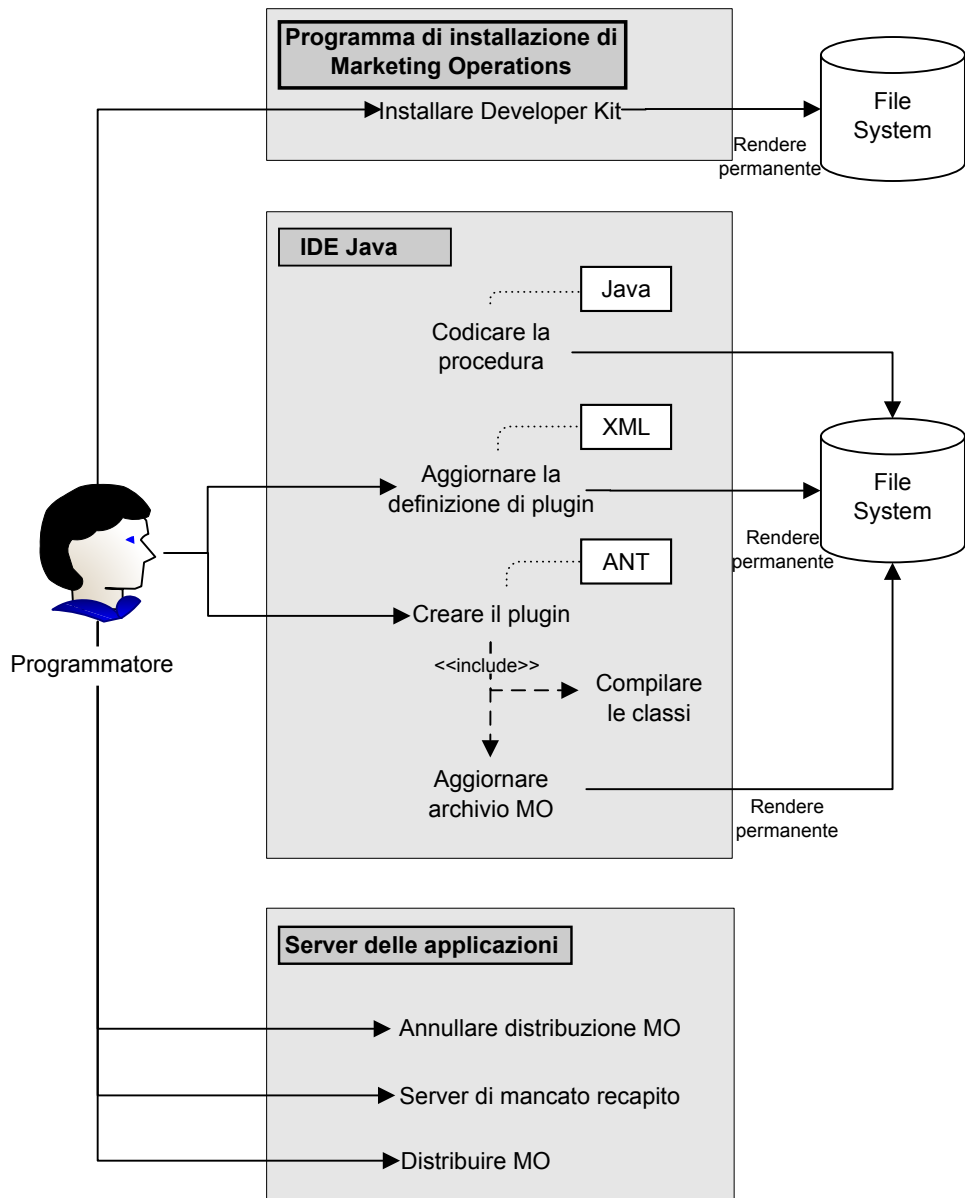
Programma di installazione di Marketing Operations

Installare Developer Kit

File System

Rendere permanente

IDE Java

Java

Codicare la procedura

XML

Aggiornare la definizione di plugin

File System

Rendere permanente

ANT

Creare il plugin

<<include>>

Compilare le classi

Aggiornare archivio MO

Rendere permanente

Programmatore

Server delle applicazioni

Annullare distribuzione MO

Server di mancato recapito

Distribuire MO